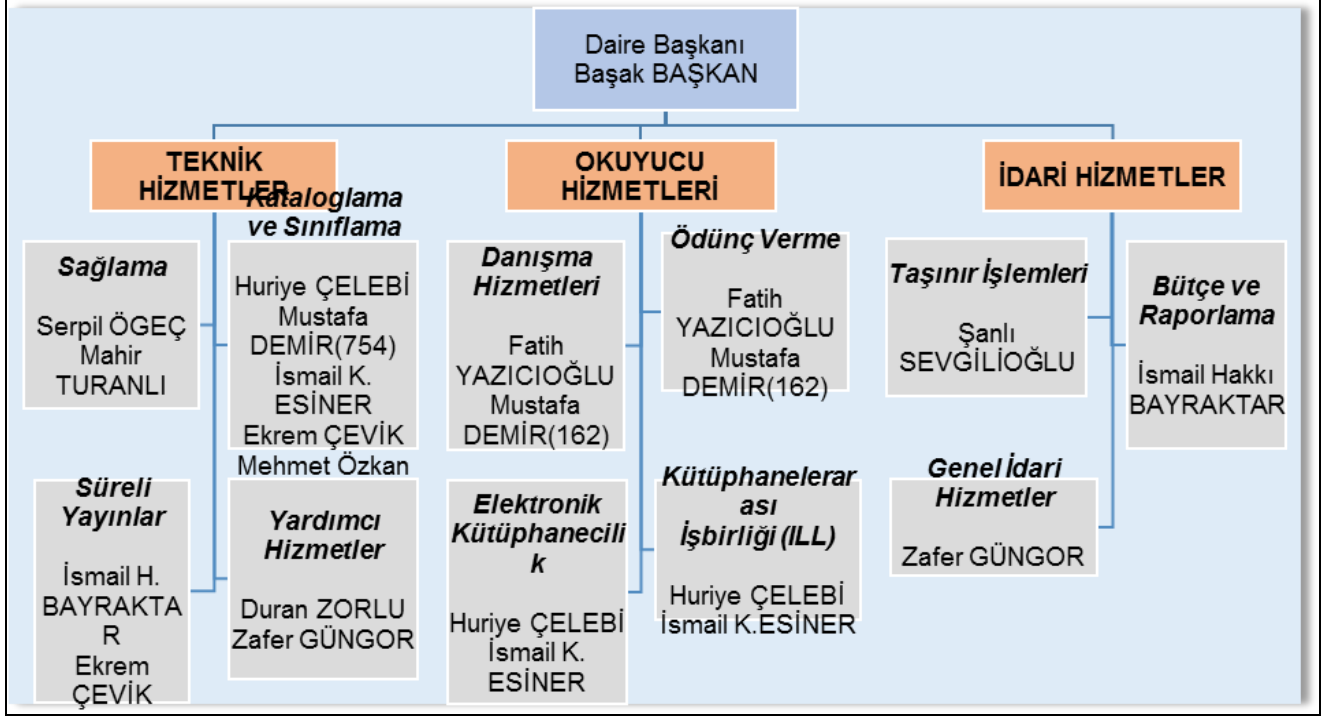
Daire Başkanı
Başak BAŞKAN

TEKNİK HİZMETLER

OKUYUCU HİZMETLERİ

İDARİ HİZMETLER

Sağlama

Serpil ÖGEÇ
Mahir TURANLI

Kataloglama ve Sınıflama

Huriye ÇELEBİ
Mustafa DEMİR(754)
İsmail K. ESİNER
Ekrem ÇEVİK
Mehmet Özkan

Süreli Yayınlar

İsmail H. BAYRAKTAR
Ekrem ÇEVİK

Yardımcı Hizmetler

Duran ZORLU
Zafer GÜNGOR

Danışma Hizmetleri

Fatih YAZICIOĞLU
Mustafa DEMİR(162)

Ödünç Verme

Fatih YAZICIOĞLU
Mustafa DEMİR(162)

Elektronik Kütüphanecilik

Huriye ÇELEBİ
İsmail K. ESİNER

Kütüphanelerarası İşbirliği (ILL)

Huriye ÇELEBİ
İsmail K.ESİNER

Taşınır İşlemleri

Şanlı SEVGİLİOĞLU

Bütçe ve Raporlama

İsmail Hakkı BAYRAKTAR

Genel İdari Hizmetler

Zafer GÜNGOR